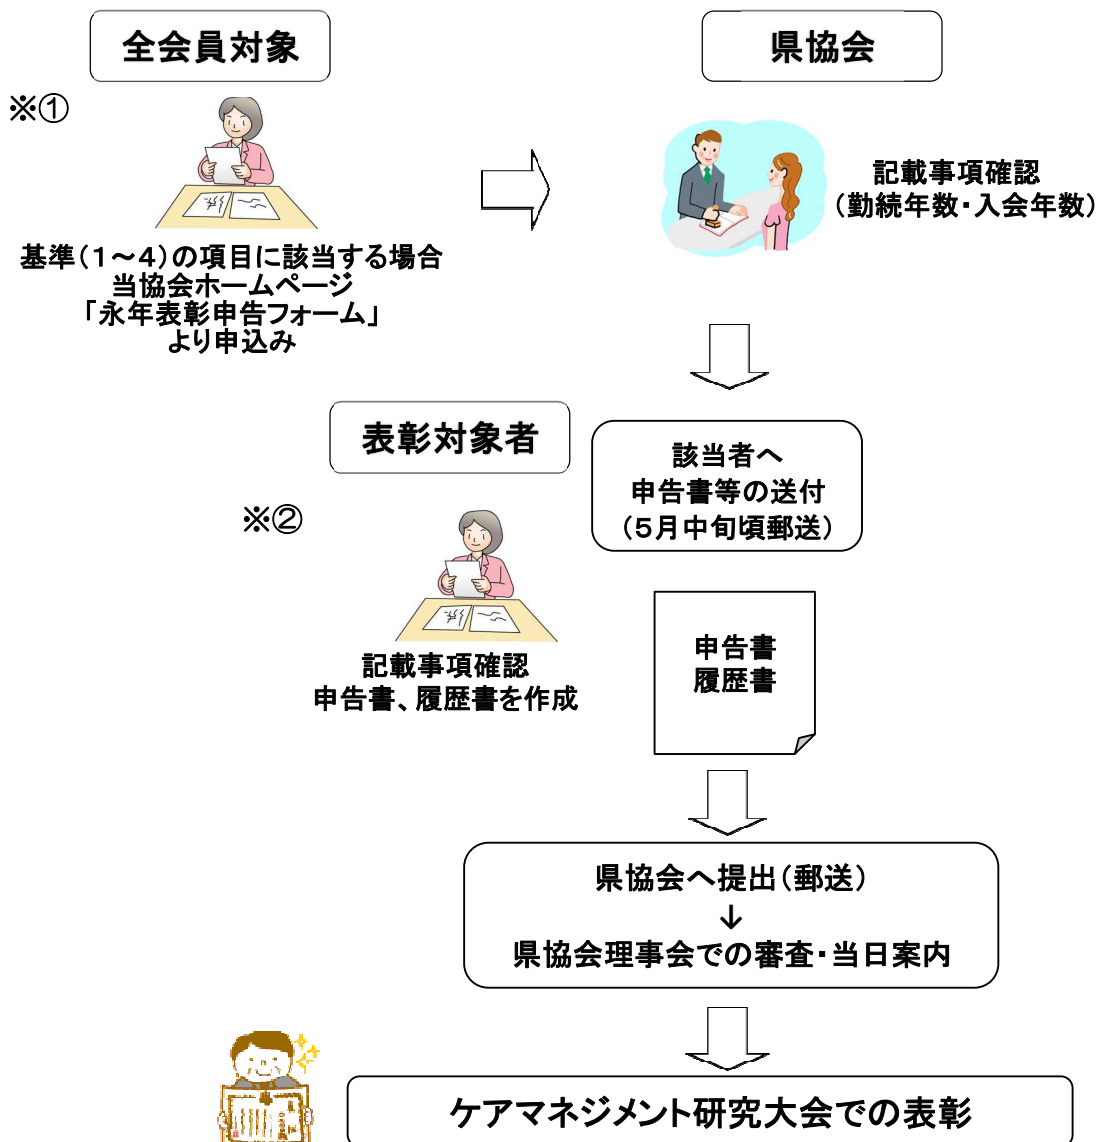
全会員対象

県協会

※①

記載事項確認
（勤続年数・入会年数）

基準（1～4）の項目に該当する場合
当協会ホームページ
「永年表彰申告フォーム」
より申込み

表彰対象者

該当者へ
申告書等の送付
（5月中旬頃郵送）

※②

記載事項確認
申告書、履歴書を作成

申告書
履歴書

県協会へ提出（郵送）
↓
県協会理事会での審査・当日案内

ケアマネジメント研究大会での表彰